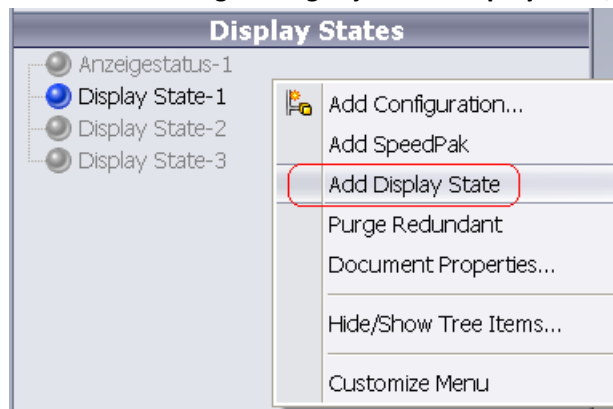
Display States

Anzeigestatus-1
Display State-1
Display State-2
Display State-3

Add Configuration...
Add SpeedPak
Add Display State
Purge Redundant
Document Properties...
Hide/Show Tree Items...
Customize Menu